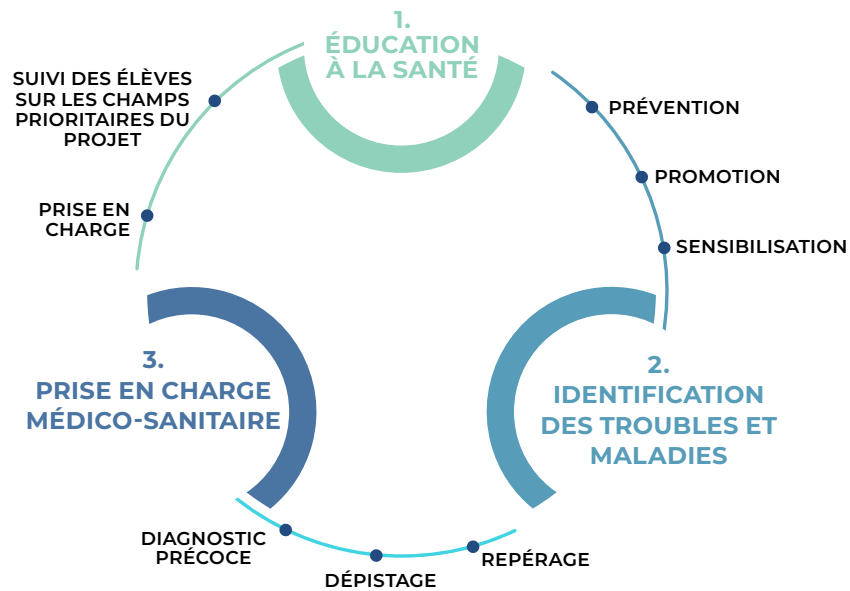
1.
ÉDUCATION
À LA SANTÉ

PRÉVENTION

PROMOTION

SENSIBILISATION

2.
IDENTIFICATION
DES TROUBLES ET
MALADIES

REPÉRAGE

DÉPISTAGE

DIAGNOSTIC
PRÉCOCE

3.
PRISE EN CHARGE
MÉDICO-SANITAIRE

PRISE EN
CHARGE

SUIVI DES ÉLÈVES
SUR LES CHAMPS
PRIORITAIRES DU
PROJET